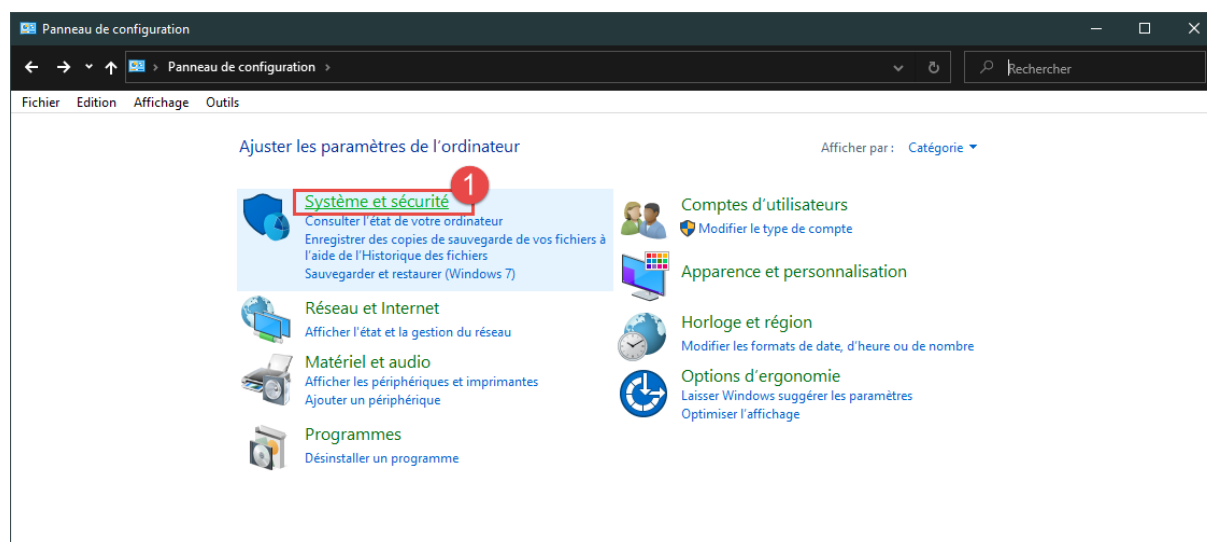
Panneau de configuration

Panneau de configuration >

Rechercher

Fichier Edition Affichage Outils

Ajuster les paramètres de l'ordinateur

Afficher par : Catégorie

1

Système et sécurité
Consulter l'état de votre ordinateur
Enregistrer des copies de sauvegarde de vos fichiers à l'aide de l'Historique des fichiers
Sauvegarder et restaurer (Windows 7)

Réseau et Internet
Afficher l'état et la gestion du réseau

Matériel et audio
Afficher les périphériques et imprimantes
Ajouter un périphérique

Programmes
Désinstaller un programme

Comptes d'utilisateurs
Modifier le type de compte

Apparence et personnalisation

Horloge et région
Modifier les formats de date, d'heure ou de nombre

Options d'ergonomie
Laisser Windows suggérer les paramètres
Optimiser l'affichage